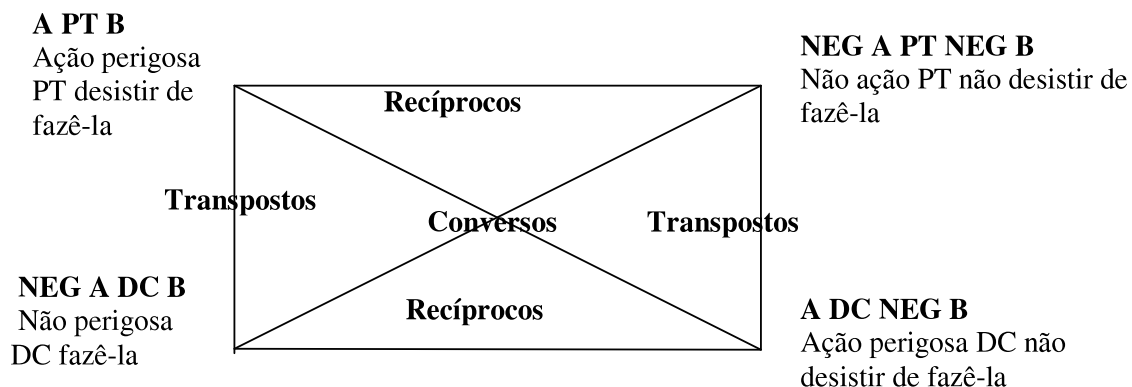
**A PT B**
Ação perigosa PT desistir de fazê-la

**NEG A PT NEG B**
Não ação PT não desistir de fazê-la

**Recíprocos**

**Transpostos**

**Conversos**

**Transpostos**

**NEG A DC B**
Não perigosa DC fazê-la

**Recíprocos**

**A DC NEG B**
Ação perigosa DC não desistir de fazê-la